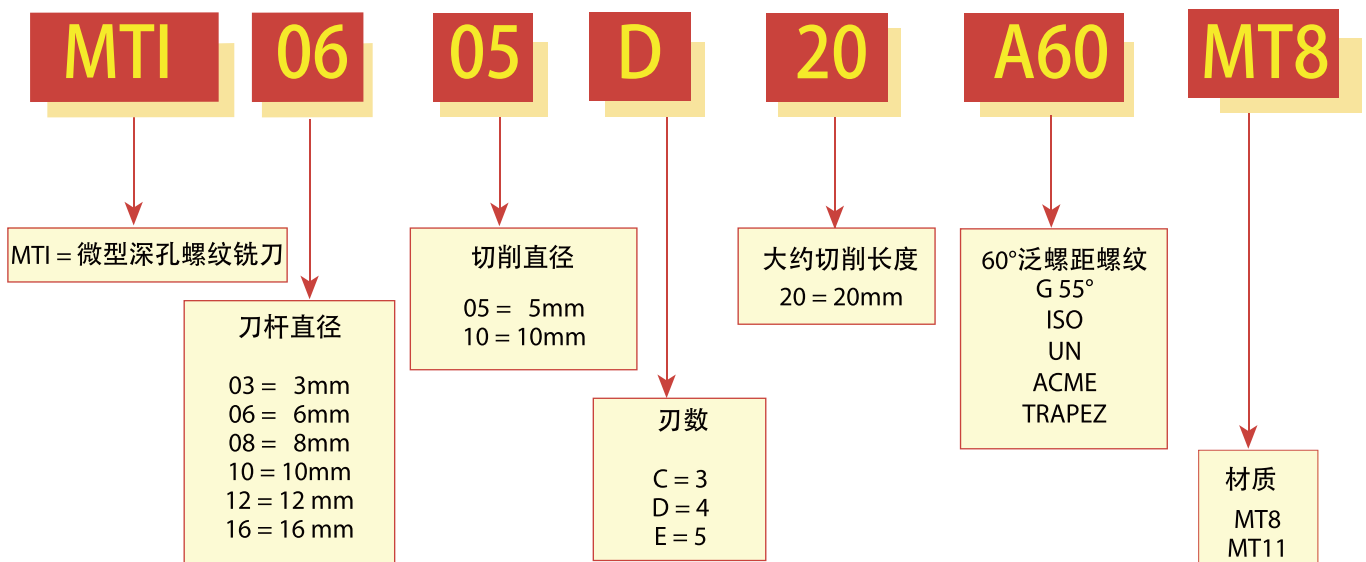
MTI 06 05 D 20 A60 MT8

MTI = 微型深孔螺纹铣刀

刀杆直径

03 = 3mm
06 = 6mm
08 = 8mm
10 = 10mm
12 = 12 mm
16 = 16 mm

切削直径

05 = 5mm
10 = 10mm

刃数

C = 3
D = 4
E = 5

大约切削长度
20 = 20mm

60°泛螺距螺纹
G 55°
ISO
UN
ACME
TRAPEZ

材质

MT8
MT11